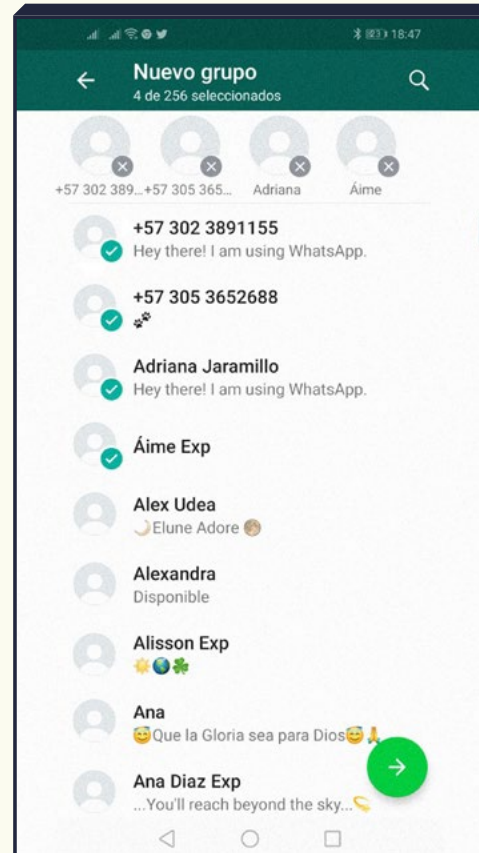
18:47

Nuevo grupo
4 de 256 seleccionados

+57 302 389... +57 305 365... Adriana Áime

+57 302 3891155
Hey there! I am using WhatsApp.

+57 305 3652688
🐾

Adriana Jaramillo
Hey there! I am using WhatsApp.

Áime Exp

Alex Udea
🌙Elune Adore 🌕

Alexandra
Disponible

Alisson Exp
🌞🌍🍀

Ana
😇Que la Gloria sea para Dios😇🙏

Ana Diaz Exp
...You'll reach beyond the sky...💫